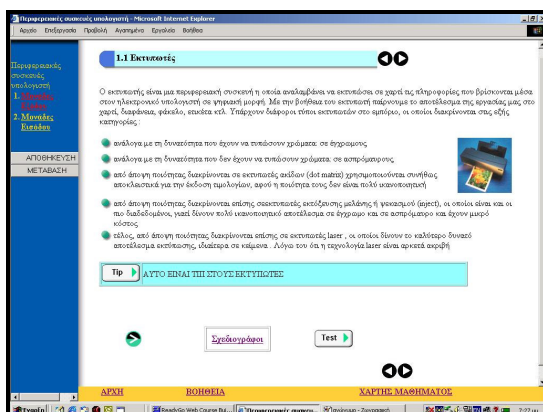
Περιφερειακές συσκευές υπολογιστή - Microsoft Internet Explorer

Αρχείο Επεξεργασία Προβολή Αγαπημένα Εργαλεία Βοήθεια

Περιφερειακές συσκευές υπολογιστή

1. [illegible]

2. Μονάδες Εισόδου

ΑΠΟΘΗΚΕΥΣΗ

ΜΕΤΑΒΑΣΗ

1.1 Εκτυπωτές

Ο εκτυπωτής είναι μια περιφερειακή συσκευή η οποία αναλαμβάνει να εκτυπώσει σε χαρτί τις πληροφορίες που βρίσκονται μέσα στον ηλεκτρονικό υπολογιστή σε ψηφιακή μορφή. Με την βοήθεια του εκτυπωτή παίρνουμε το αποτέλεσμα της εργασίας μας στο χαρτί, διαφάνεια, φάκελο, ετικέτα κτλ. Υπάρχουν διάφοροι τύποι εκτυπωτών στο εμπόριο, οι οποίοι διακρίνονται στις εξής κατηγορίες :

αναλόγα με τη δυνατότητα που έχουν να τυπώσουν χρώματα: σε έγχρωμους

ανάλογα με τη δυνατότητα που δεν έχουν να τυπώσουν χρώματα: σε ασπρόμαυρους

από άποψη ποιότητας διακρίνονται σε εκτυπωτές ακίδων (dot matrix) χρησιμοποιούνται συνήθως αποκλειστικά για την έκδοση τιμολογίων, αφού η ποιότητα τους δεν είναι πολύ ικανοποιητική

από άποψη ποιότητας διακρίνονται επίσης σεεκτυπωτές εκτόξευσης μελάνης ή ψεκασμού (inject), οι οποίοι είναι και οι πιο διαδεδομένοι, γιατί δίνουν πολύ ικανοποιητικό αποτέλεσμα σε έγχρωμο και σε ασπρόμαυρο και έχουν μικρό κόστος

τέλος, από άποψη ποιότητας διακρίνονται επίσης σε εκτυπωτές laser , οι οποίοι δίνουν το καλύτερο δυνατό αποτέλεσμα εκτύπωσης, ιδιαίτερα σε κείμενα . Λόγω του ότι η τεχνολογία laser είναι αρκετά ακριβή

Tip

ΑΥΤΟ ΕΙΝΑΙ ΤΙΠ ΣΤΟΥΣ ΕΚΤΥΠΩΤΕΣ

Σχεδιογράφοι

Test

ΑΡΧΗ

ΒΟΗΘΕΙΑ

ΧΑΡΤΗΣ ΜΑΘΗΜΑΤΟΣ

Έναρξη

ReadyGo Web Course Bu...

Περιφερειακές συσκευ...

Ζωγραφική

7:27 μμ